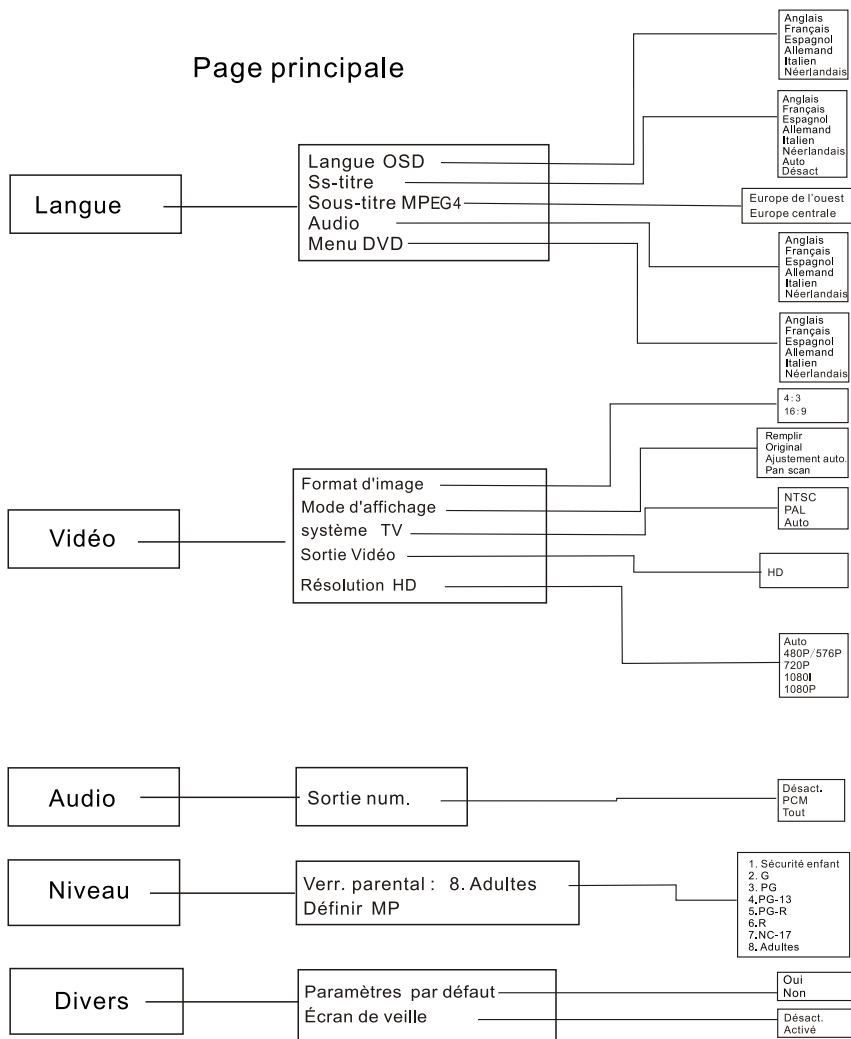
Page principale

Anglais
Français
Espagnol
Allemand
Italien
Néerlandais

Anglais
Français
Espagnol
Allemand
Italien
Néerlandais
Auto
Désact

Langue

Langue OSD
Ss-titre
Sous-titre MPEG4
Audio
Menu DVD

Europe de l'ouest
Europe centrale

Anglais
Français
Espagnol
Allemand
Italien
Néerlandais

Anglais
Français
Espagnol
Allemand
Italien
Néerlandais

4:3
16:9

Remplir
Original
Ajustement auto.
Pan scan

Vidéo

Format d'image
Mode d'affichage
système TV
Sortie Vidéo
Résolution HD

NTSC
PAL
Auto

HD

Auto
480P/576P
720P
1080I
1080P

Audio

Sortie num.

Désact.
PCM
Tout

Niveau

Verr. parental : 8. Adultes
Définir MP

1. Sécurité enfant
2. G
3. PG
4.PG-13
5.PG-R
6.R
7.NC-17
8. Adultes

Divers

Paramètres par défaut
Écran de veille

Oui
Non

Désact.
Activé